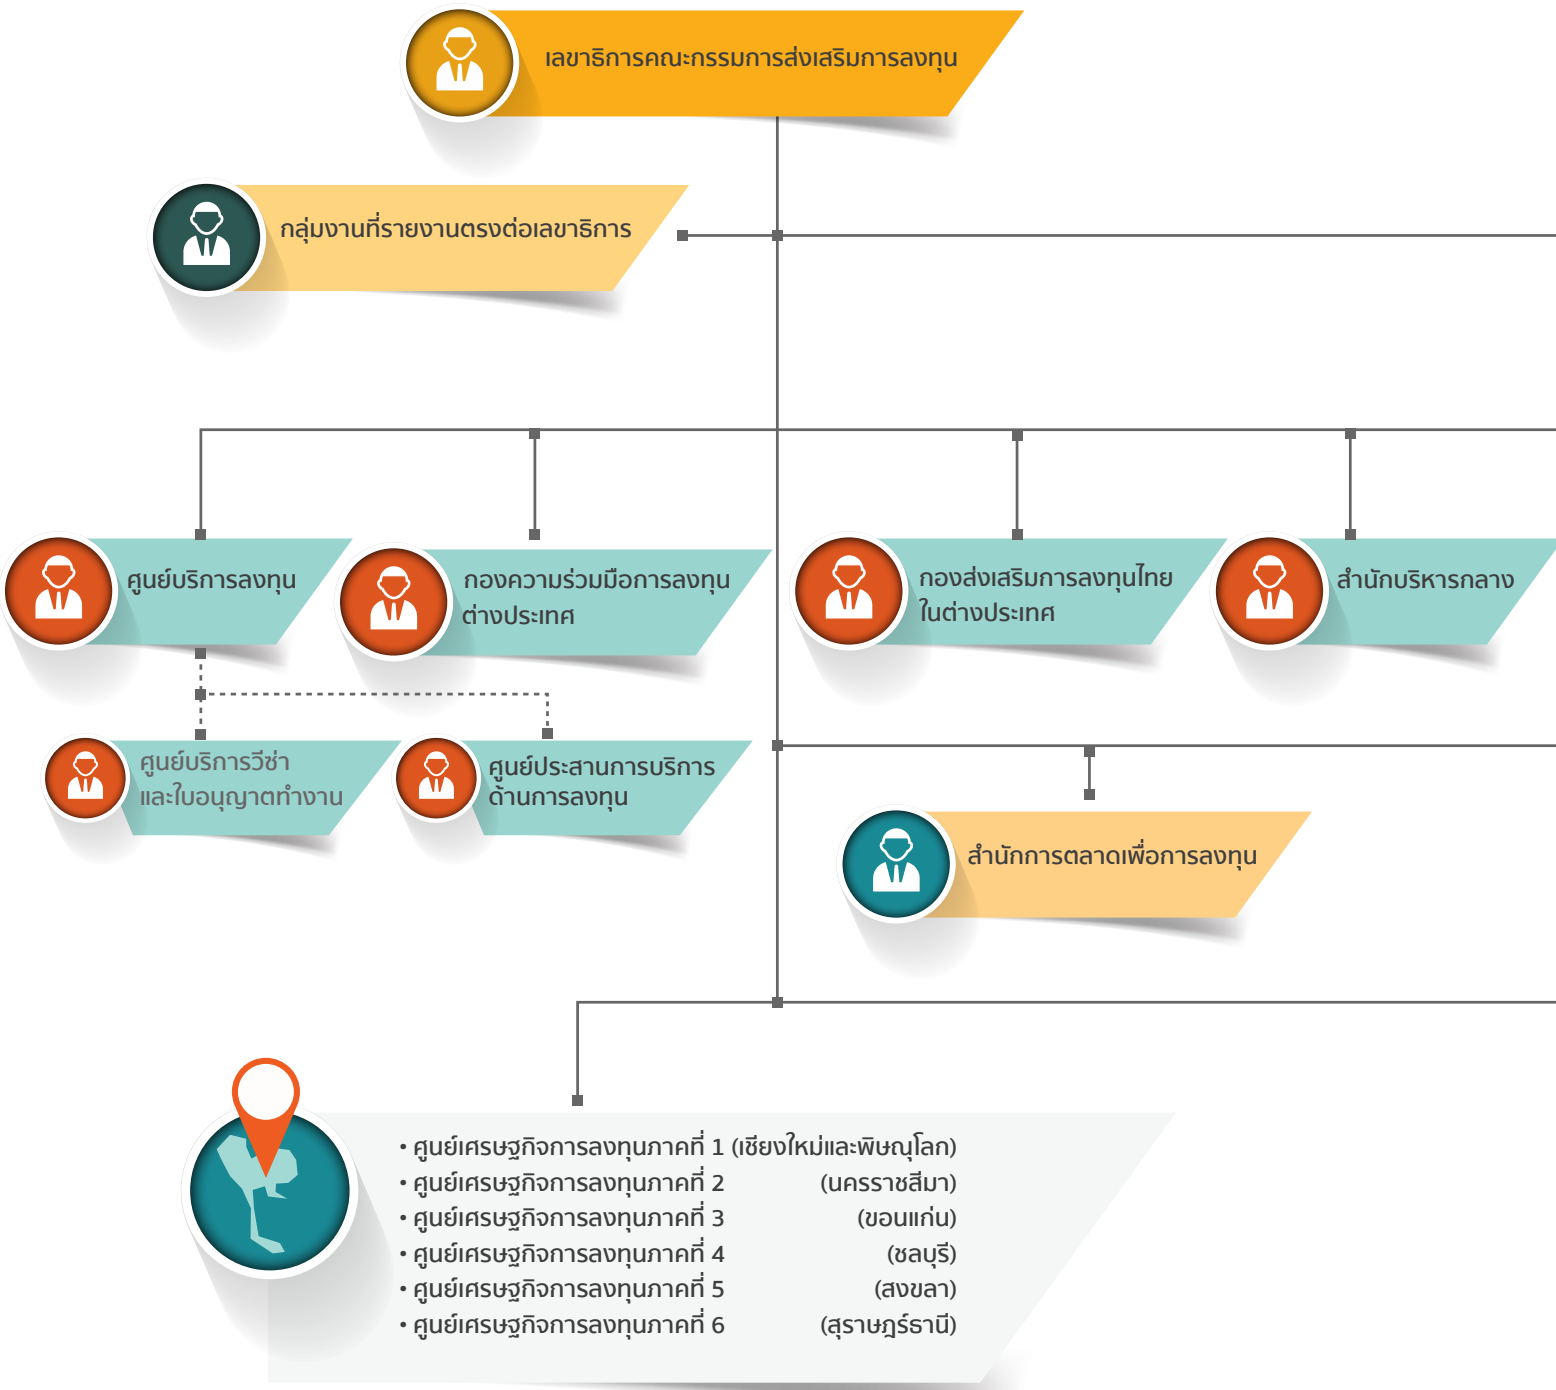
เลขาธิการคณะกรรมการส่งเสริมการลงทุน

กลุ่มงานที่รายงานตรงต่อเลขาธิการ

ศูนย์บริการลงทุน

กองความร่วมมือการลงทุนต่างประเทศ

กองส่งเสริมการลงทุนไทยในต่างประเทศ

สำนักบริหารกลาง

ศูนย์บริการวีซ่าและใบอนุญาตทำงาน

ศูนย์ประสานการบริการด้านการลงทุน

สำนักการตลาดเพื่อการลงทุน

• ศูนย์เศรษฐกิจการลงทุนภาคที่ 1 (เชียงใหม่และพิษณุโลก)
• ศูนย์เศรษฐกิจการลงทุนภาคที่ 2 (นครราชสีมา)
• ศูนย์เศรษฐกิจการลงทุนภาคที่ 3 (ขอนแก่น)
• ศูนย์เศรษฐกิจการลงทุนภาคที่ 4 (ชลบุรี)
• ศูนย์เศรษฐกิจการลงทุนภาคที่ 5 (สงขลา)
• ศูนย์เศรษฐกิจการลงทุนภาคที่ 6 (สุราษฎร์ธานี)